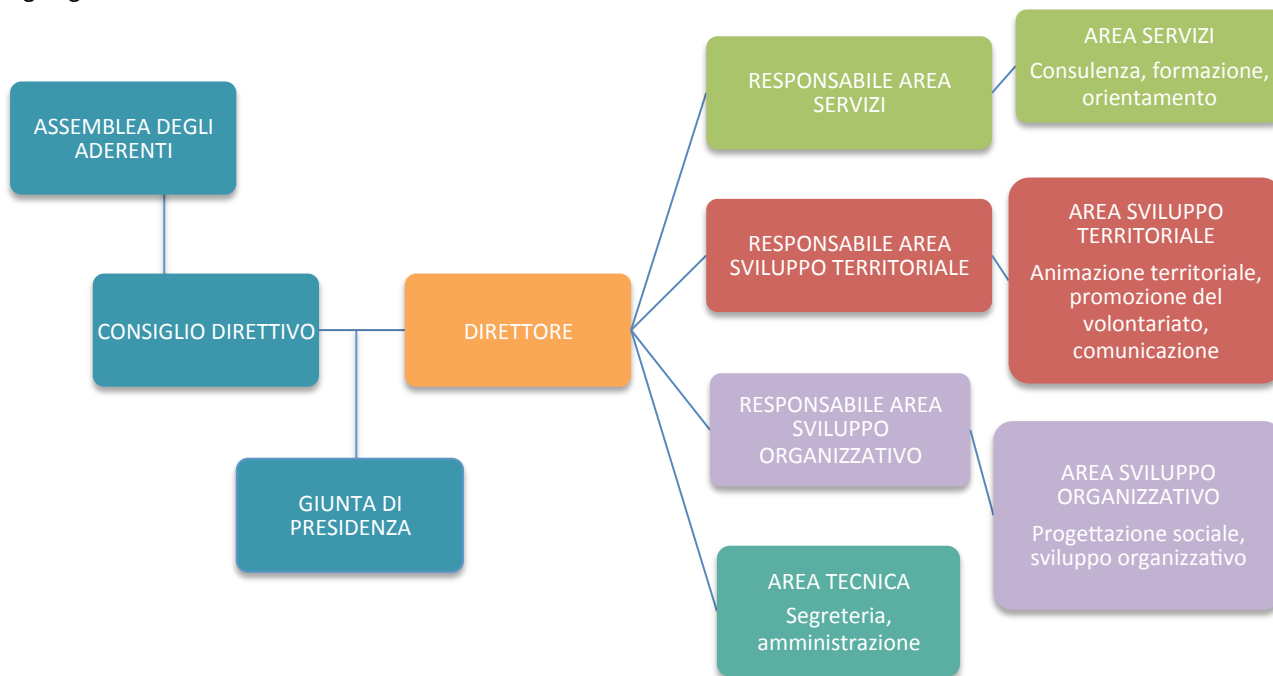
ASSEMBLEA DEGLI ADERENTI

CONSIGLIO DIRETTIVO

GIUNTA DI PRESIDENZA

DIRETTORE

RESPONSABILE AREA SERVIZI

AREA SERVIZI
Consulenza, formazione, orientamento

RESPONSABILE AREA SVILUPPO TERRITORIALE

AREA SVILUPPO TERRITORIALE
Animazione territoriale, promozione del volontariato, comunicazione

RESPONSABILE AREA SVILUPPO ORGANIZZATIVO

AREA SVILUPPO ORGANIZZATIVO
Progettazione sociale, sviluppo organizzativo

AREA TECNICA
Segreteria, amministrazione